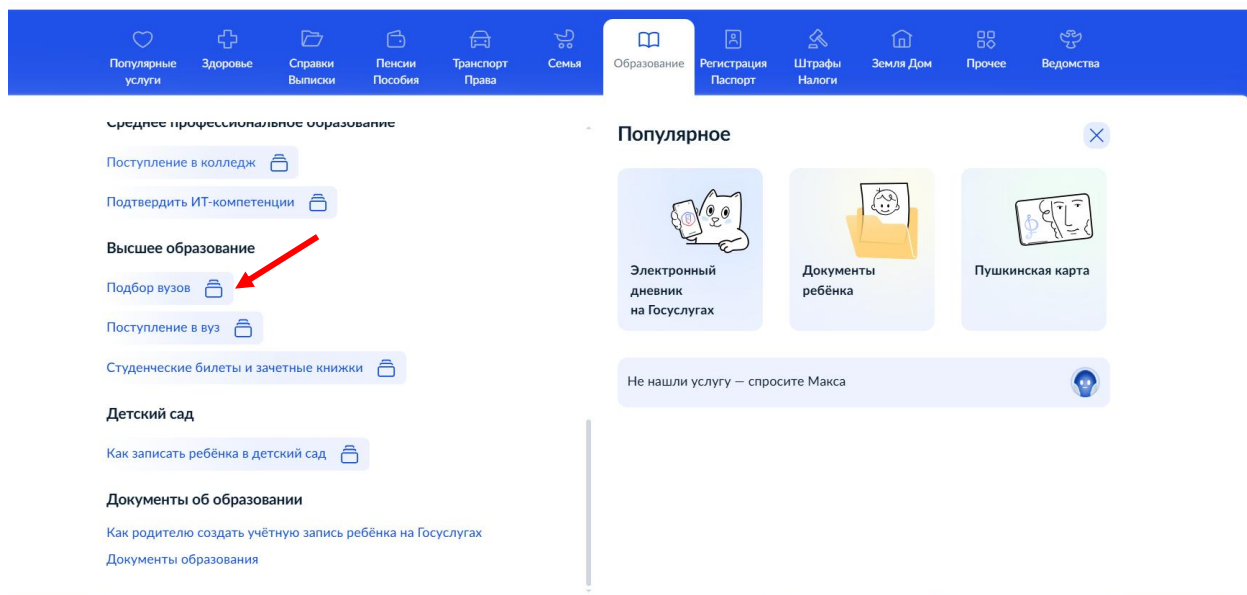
Популярные услуги
Здоровье
Справки Выписки
Пенсии Пособия
Транспорт Права
Семья
Образование
Регистрация Паспорт
Штрафы Налоги
Земля Дом
Прочее
Ведомства

Среднее профессиональное образование

Поступление в колледж

Подтвердить ИТ-компетенции

Высшее образование

Подбор вузов

Поступление в вуз

Студенческие билеты и зачетные книжки

Детский сад

Как записать ребёнка в детский сад

Документы об образовании

Как родителю создать учётную запись ребёнка на Госуслугах

Документы образования

Популярное

Электронный дневник на Госуслугах

Документы ребёнка

Пушкинская карта

Не нашли услугу — спросите Макса